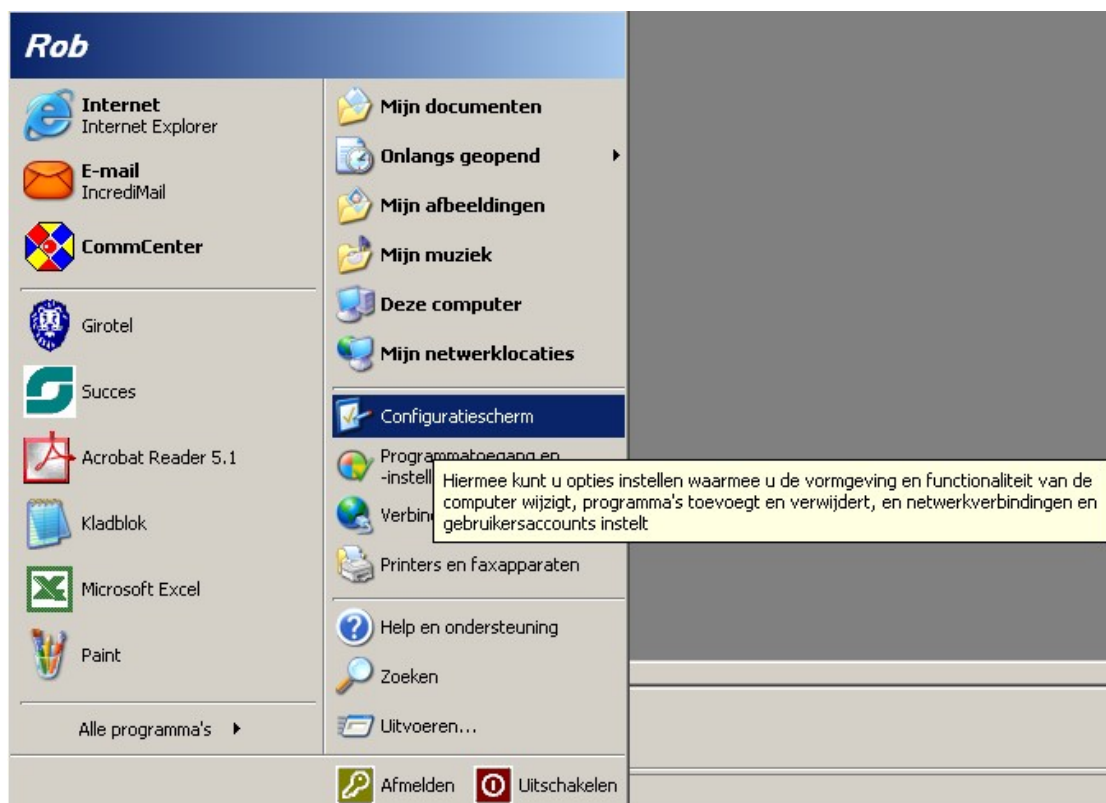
Rob

Internet
Internet Explorer

E-mail
IncrediMail

CommCenter

Girotel

Succes

Acrobat Reader 5.1

Kladblok

Microsoft Excel

Paint

Alle programma's

Mijn documenten

Onlangs geopend

Mijn afbeeldingen

Mijn muziek

Deze computer

Mijn netwerklocaties

Configuratiescherm

Programmatoegang en -instell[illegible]

Verbin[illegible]

Hiermee kunt u opties instellen waarmee u de vormgeving en functionaliteit van de computer wijzigt, programma's toevoegt en verwijdert, en netwerkverbindingen en gebruikersaccounts instelt

Printers en faxapparaten

Help en ondersteuning

Zoeken

Uitvoeren...

Afmelden

Uitschakelen